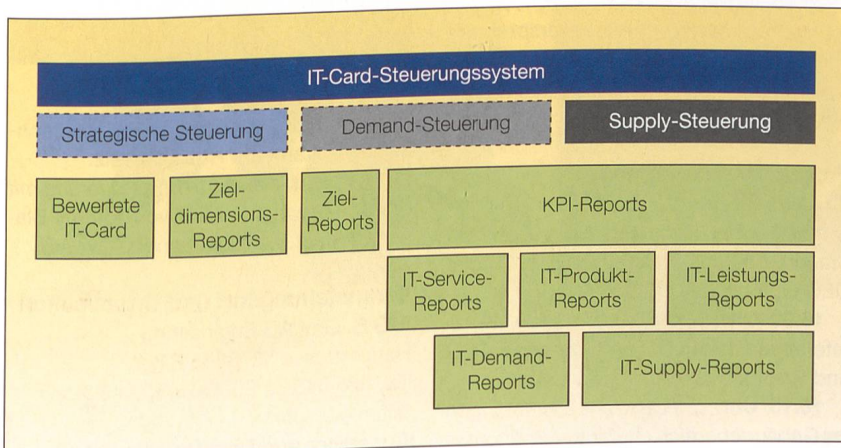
IT-Card-Steuerungssystem

Strategische Steuerung

Demand-Steuerung

Supply-Steuerung

Bewertete IT-Card

Zieldimensions-Reports

Ziel-Reports

KPI-Reports

IT-Service-Reports

IT-Produkt-Reports

IT-Leistungs-Reports

IT-Demand-Reports

IT-Supply-Reports